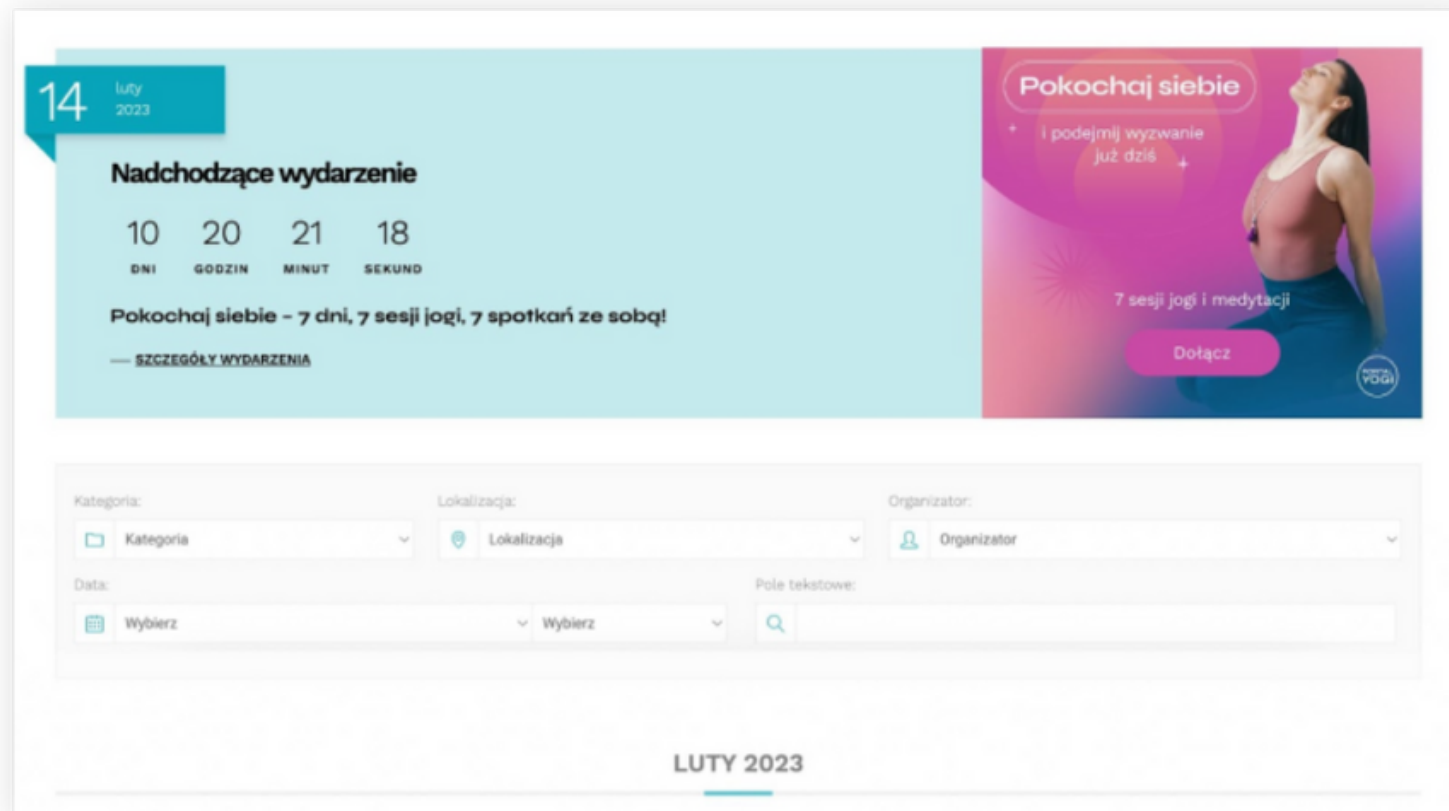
14 luty 2023

Nadchodzące wydarzenie

10 DNI 20 GODZIN 21 MINUT 18 SEKUND

Pokochaj siebie - 7 dni, 7 sesji jogi, 7 spotkań ze sobą!

— SZCZEGÓŁY WYDARZENIA

Pokochaj siebie

i podejmij wyzwanie już dziś

7 sesji jogi i medytacji

Dołącz

YOGI

Kategoria:

Kategoria

Lokalizacja:

Lokalizacja

Organizator:

Organizator

Data:

Wybierz

Wybierz

Pole tekstowe:

LUTY 2023